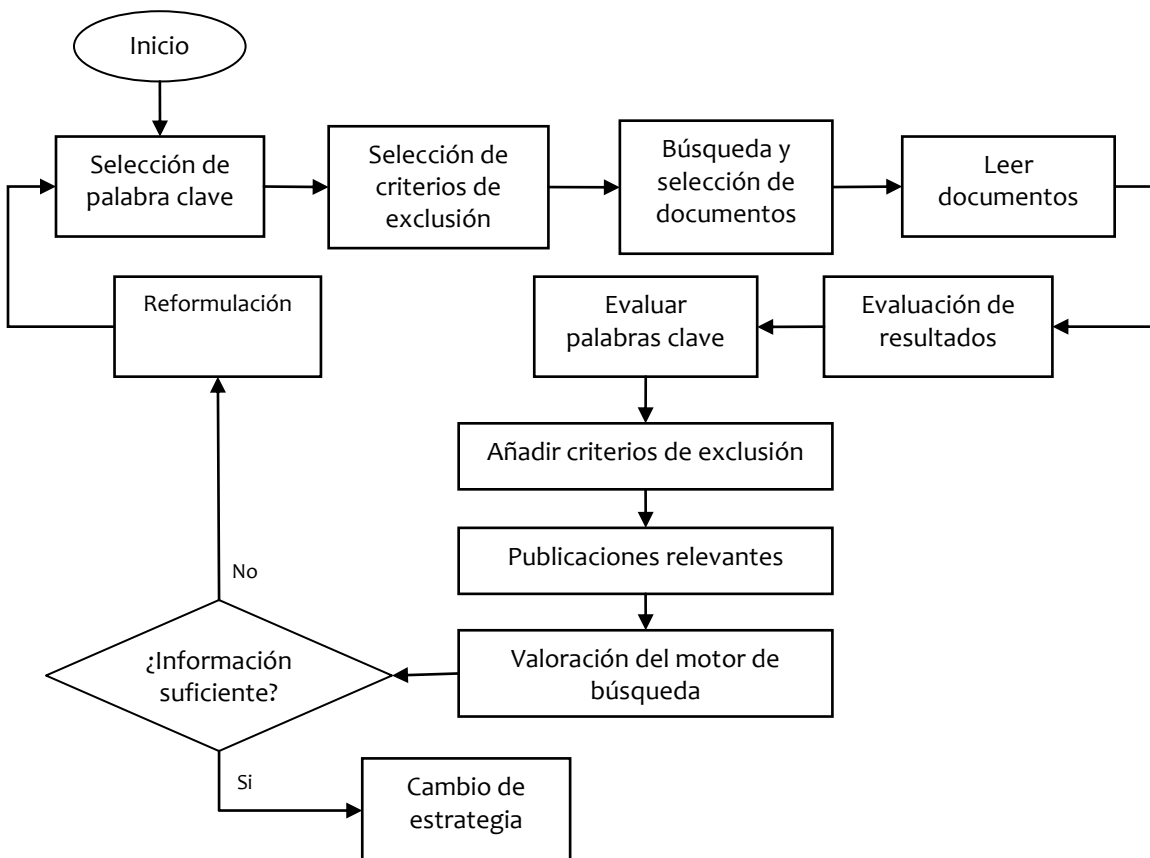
Inicio

Selección de palabra clave

Selección de criterios de exclusión

Búsqueda y selección de documentos

Leer documentos

Reformulación

Evaluar palabras clave

Evaluación de resultados

Añadir criterios de exclusión

Publicaciones relevantes

No

¿Información suficiente?

Valoración del motor de búsqueda

Si

Cambio de estrategia